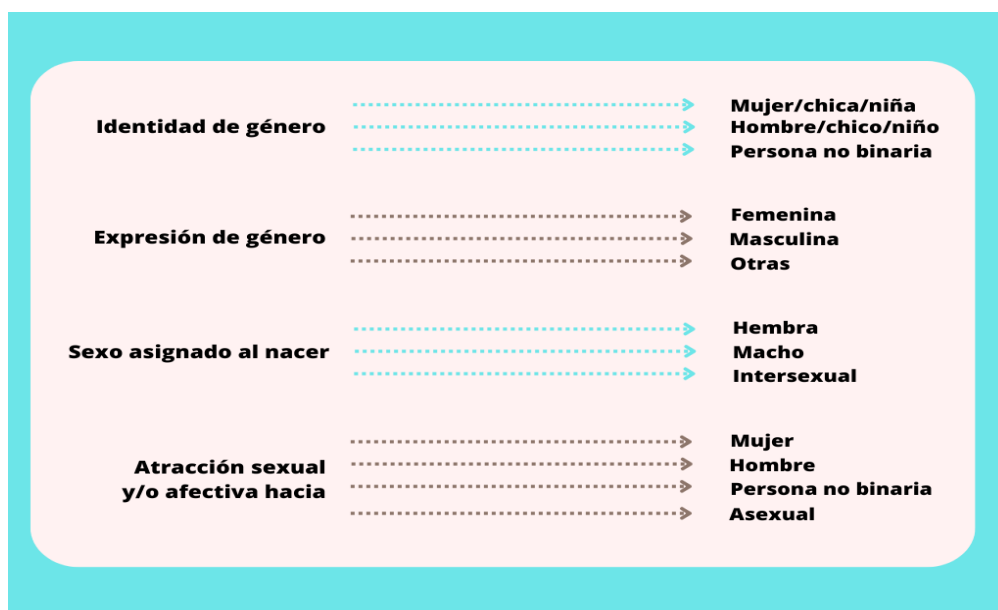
Identidad de género

Mujer/chica/niña
Hombre/chico/niño
Persona no binaria

Expresión de género

Femenina
Masculina
Otras

Sexo asignado al nacer

Hembra
Macho
Intersexual

Atracción sexual y/o afectiva hacia

Mujer
Hombre
Persona no binaria
Asexual